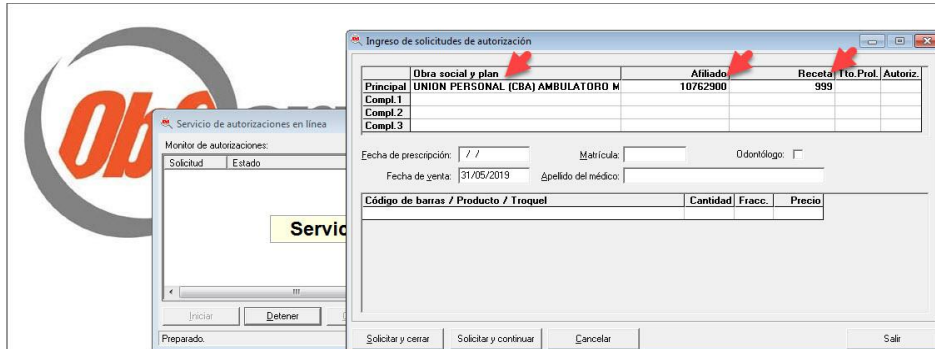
Ingreso de solicitudes de autorización

| | Obra social y plan | Afiliado | Receta | Tto.Prol. | Autoriz. |
|---|---|---|---|---|---|
| Principal | UNION PERSONAL (CBA) AMBULATORO M | 10762900 | 999 | | |
| Compl.1 | | | | | |
| Compl.2 | | | | | |
| Compl.3 | | | | | |

Fecha de prescripción: / /
Matrícula:
Odontólogo:
Fecha de venta: 31/05/2019
Apellido del médico:

| Código de barras / Producto / Troquel | Cantidad | Fracc. | Precio |
|---|---|---|---|
| | | | |

Solicitar y cerrar
Solicitar y continuar
Cancelar
Salir

Servicio de autorizaciones en línea
Monitor de autorizaciones:
Solicitud
Estado
Servic
Iniciar
Detener
Preparado.
Ob